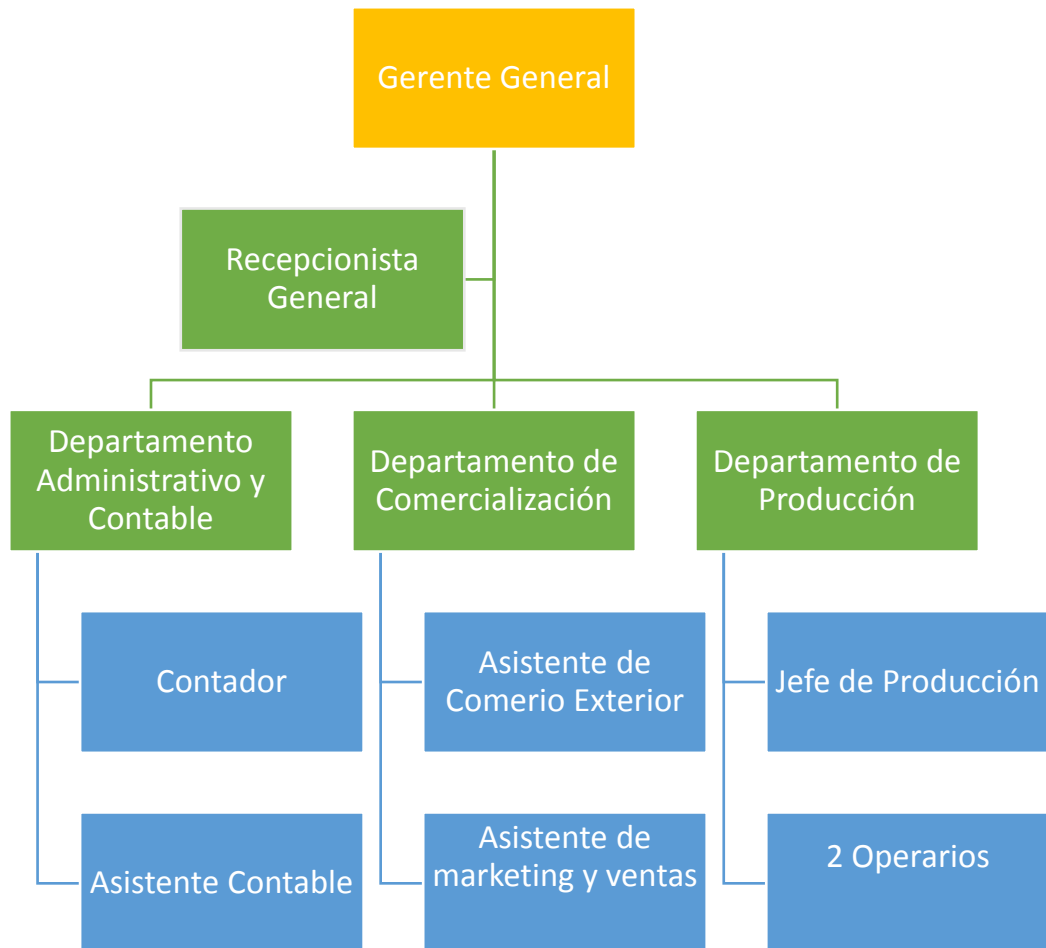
Gerente General

Recepcionista General

Departamento Administrativo y Contable

Departamento de Comercialización

Departamento de Producción

Contador

Asistente Contable

Asistente de Comerio Exterior

Asistente de marketing y ventas

Jefe de Producción

2 Operarios